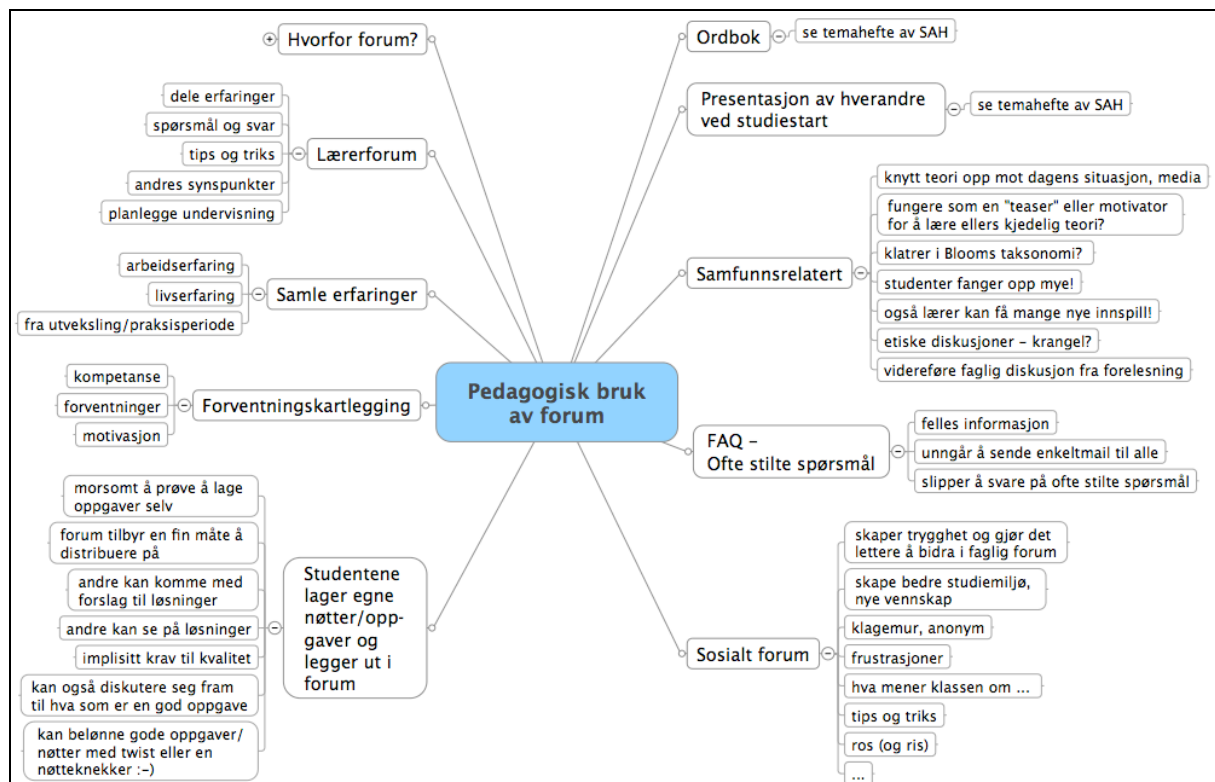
Pedagogisk bruk av forum

Hvorfor forum?

Lærerforum
dele erfaringer
spørsmål og svar
tips og triks
andres synspunkter
planlegge undervisning

Samle erfaringer
arbeidserfaring
livserfaring
fra utveksling/praksisperiode

Forventningskartlegging
kompetanse
forventninger
motivasjon

Studentene lager egne nøtter/oppgaver og legger ut i forum
morsomt å prøve å lage oppgaver selv
forum tilbyr en fin måte å distribuere på
andre kan komme med forslag til løsninger
andre kan se på løsninger
implisitt krav til kvalitet
kan også diskutere seg fram til hva som er en god oppgave
kan belønne gode oppgaver/nøtter med twist eller en nøtteknekker :-)

Ordbok
se temahefte av SAH

Presentasjon av hverandre ved studiestart
se temahefte av SAH

Samfunnsrelatert
knytt teori opp mot dagens situasjon, media
fungere som en "teaser" eller motivator for å lære ellers kjedelig teori?
klatrer i Blooms taksonomi?
studenter fanger opp mye!
også lærer kan få mange nye innspill!
etiske diskusjoner – krangel?
videreføre faglig diskusjon fra forelesning

FAQ – Ofte stilte spørsmål
felles informasjon
unngår å sende enkeltmail til alle
slipper å svare på ofte stilte spørsmål

Sosialt forum
skaper trygghet og gjør det lettere å bidra i faglig forum
skape bedre studiemiljø, nye vennskap
klagemur, anonym
frustrasjoner
hva mener klassen om ...
tips og triks
ros (og ris)
...